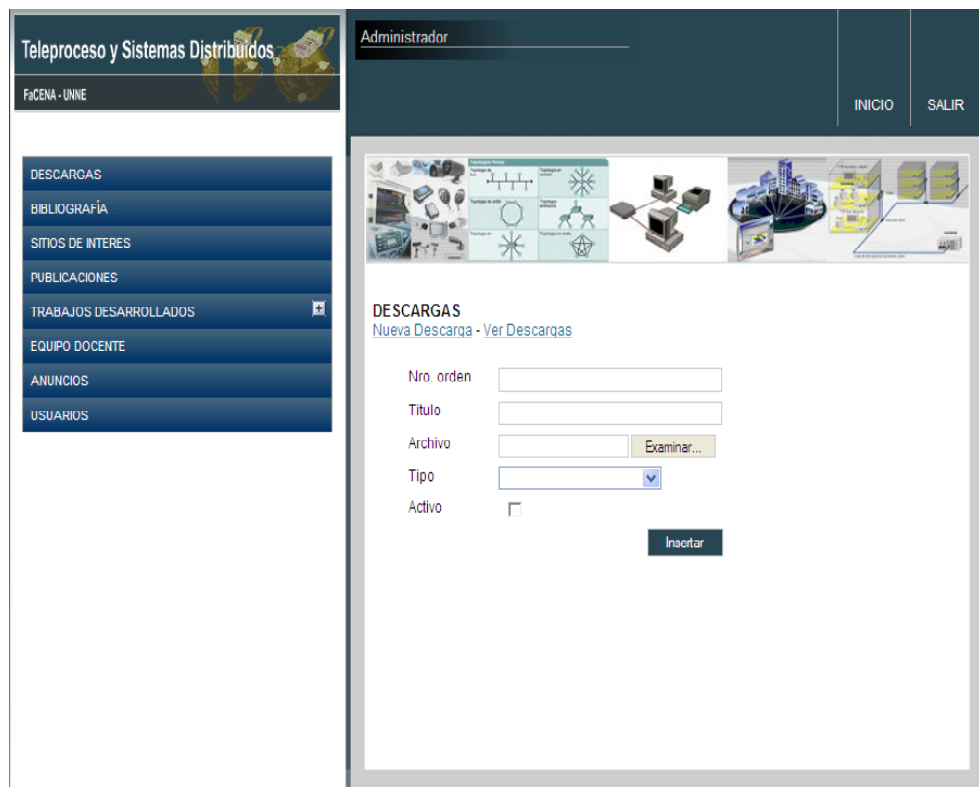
Teleproceso y Sistemas Distribuidos

FaCENA - UNNE

Administrador

INICIO

SALIR

DESCARGAS

BIBLIOGRAFÍA

SITIOS DE INTERES

PUBLICACIONES

TRABAJOS DESARROLLADOS

+

EQUIPO DOCENTE

ANUNCIOS

USUARIOS

DESCARGAS

Nueva Descarga - Ver Descargas

Nro. orden

Titulo

Archivo

Examinar...

Tipo

Activo

Insertar